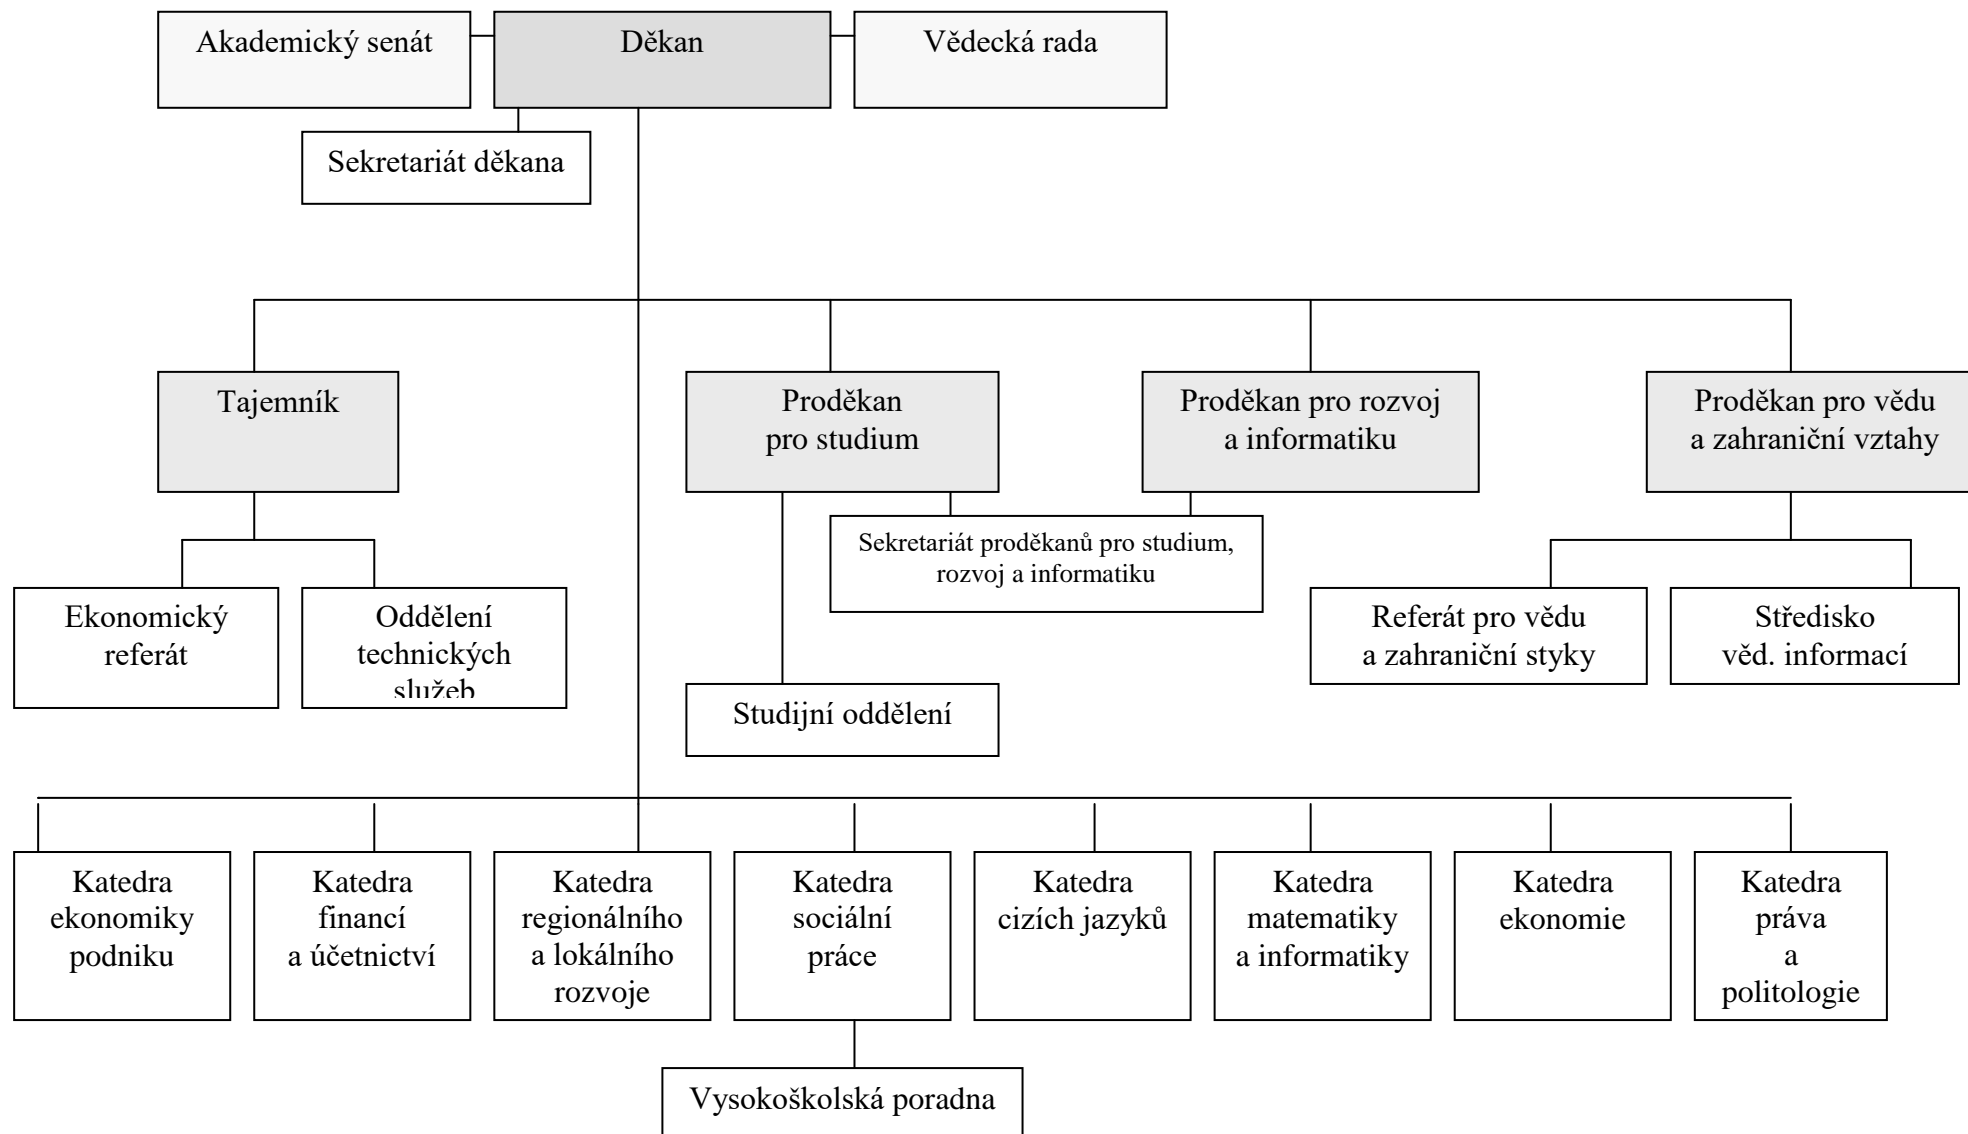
Akademický senát

Děkan

Vědecká rada

Sekretariát děkana

Tajemník

Proděkan pro studium

Proděkan pro rozvoj a informatiku

Proděkan pro vědu a zahraniční vztahy

Sekretariát proděkanů pro studium, rozvoj a informatiku

Ekonomický referát

Oddělení technických služeb

Referát pro vědu a zahraniční styky

Středisko věd. informací

Studijní oddělení

Katedra ekonomiky podniku

Katedra financí a účetnictví

Katedra regionálního a lokálního rozvoje

Katedra sociální práce

Katedra cizích jazyků

Katedra matematiky a informatiky

Katedra ekonomie

Katedra práva a politologie

Vysokoškolská poradna